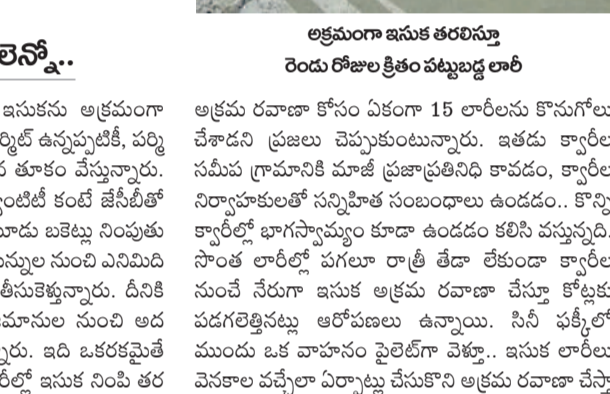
లెన్నో..

ఇసుకను అక్రమంగా
ర్మిట్ ఉన్నప్పటికీ, పర్మి
్ర తూకం వేస్తున్నారు.
్వాంటిటీ కంటే జేసీబీతో
మూడు బకెట్లు నింపుతు
న్నుల నుంచి ఎనిమిది
తీసుకెళ్తున్నారు. దీనికి
మానుల నుంచి అద
్నారు. ఇది ఒకరకమైతే
రీల్లో ఇసుక నింపి తర

అక్రమంగా ఇసుక తరలిస్తూ
రెండు రోజుల క్రితం పట్టుబడ్డ లారీ

అక్రమ రవాణా కోసం ఏకంగా 15 లారీలను కొనుగోలు చేశాడని ప్రజలు చెప్పుకుంటున్నారు. ఇతడు క్వారీల సమీప గ్రామానికి మాజీ ప్రజాప్రతినిధి కావడం, క్వారీల నిర్వాహకులతో సన్నిహిత సంబంధాలు ఉండడం.. కొన్ని క్వారీల్లో భాగస్వామ్యం కూడా ఉండడం కలిసి వస్తున్నది. సొంత లారీల్లో పగలూ రాత్రీ తేడా లేకుండా క్వారీల నుంచే నేరుగా ఇసుక అక్రమ రవాణా చేస్తూ కోట్లకు పడగలెత్తినట్లు ఆరోపణలు ఉన్నాయి. సినీ ఫక్కీలో ముందు ఒక వాహనం పైలెట్‌గా వెళ్తూ.. ఇసుక లారీలు వెనకాల వచ్చేలా ఏర్పాట్లు చేసుకొని అక్రమ రవాణా చేస్తూ